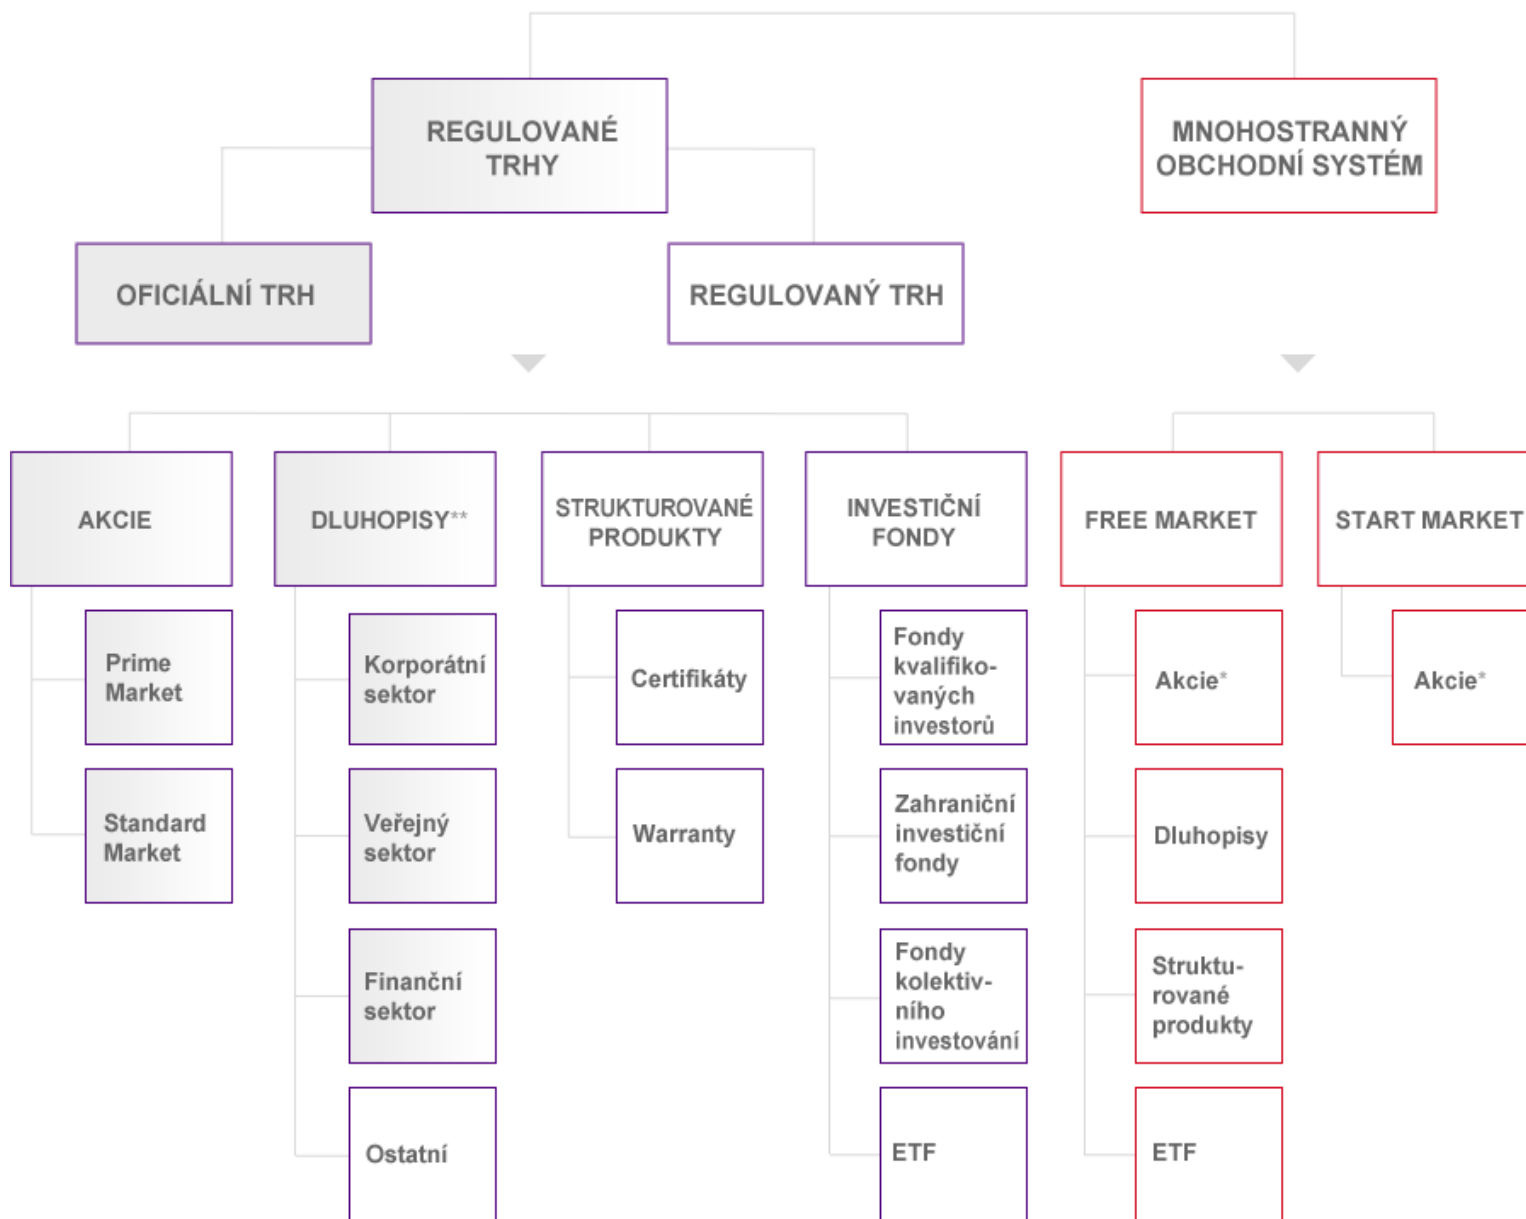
REGULOVANÉ TRHY

MNOHOSTRANNÝ OBCHODNÍ SYSTÉM

OFICIÁLNÍ TRH

REGULOVANÝ TRH

AKCIE

Prime Market

Standard Market

DLUHOPISY**

Korporátní sektor

Veřejný sektor

Finanční sektor

Ostatní

STRUKTUROVANÉ PRODUKTY

Certifikáty

Warranty

INVESTIČNÍ FONDY

Fondy kvalifikovaných investorů

Zahraniční investiční fondy

Fondy kolektivního investování

ETF

FREE MARKET

Akcie*

Dluhopisy

Strukturované produkty

ETF

START MARKET

Akcie*